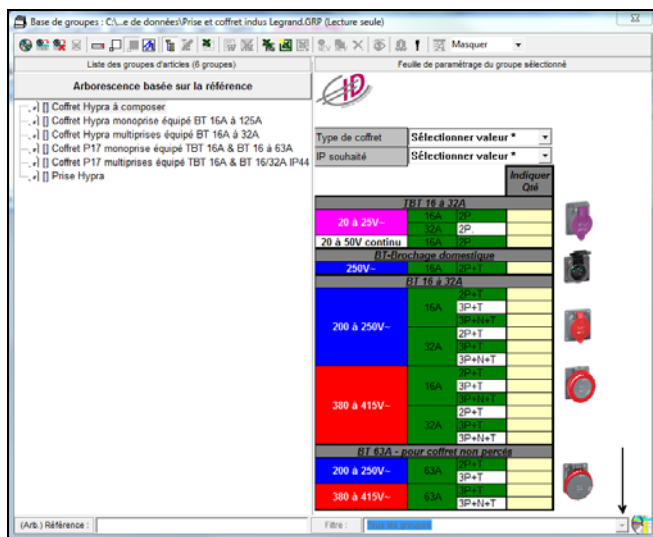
Base de groupes : C:\...e de données\Prise et coffret indus Legrand.GRP (Lecture seule)

Masquer

Liste des groupes d'articles (6 groupes)

Arborescence basée sur la référence

[] Coffret Hypra à composer
[] Coffret Hypra monoprise équipé BT 16A à 125A
[] Coffret Hypra multiprises équipé BT 16A à 32A
[] Coffret P17 monoprise équipé TBT 16A & BT 16 à 63A
[] Coffret P17 multiprises équipé TBT 16A & BT 16/32A IP44
[] Prise Hypra

Feuille de paramétrage du groupe sélectionné

| Type de coffret | Sélectionner valeur * |
|---|---|
| IP souhaité | Sélectionner valeur * |

Indiquer Qté

| TBT 16 à 32A | | | |
|---|---|---|---|
| 20 à 25V~ | 16A | 2P | |
| | 32A | 2P | |
| 20 à 50V continu | 16A | 2P | |
| BT-Brochage domestique | | | |
| 250V~ | 16A | 2P+T | |
| BT 16 à 32A | | | |
| 200 à 250V~ | 16A | 2P+T | |
| | | 3P+T | |
| | | 3P+N+T | |
| | 32A | 2P+T | |
| | | 3P+T | |
| | | 3P+N+T | |
| 380 à 415V~ | 16A | 2P+T | |
| | | 3P+T | |
| | | 3P+N+T | |
| | 32A | 2P+T | |
| | | 3P+T | |
| | | 3P+N+T | |
| BT 63A - pour coffret non percés | | | |
| 200 à 250V~ | 63A | 2P+T | |
| | | 3P+T | |
| 380 à 415V~ | 63A | 3P+T | |
| | | 3P+N+T | |

(Arb.) Référence :

Filtre : Tous les groupes